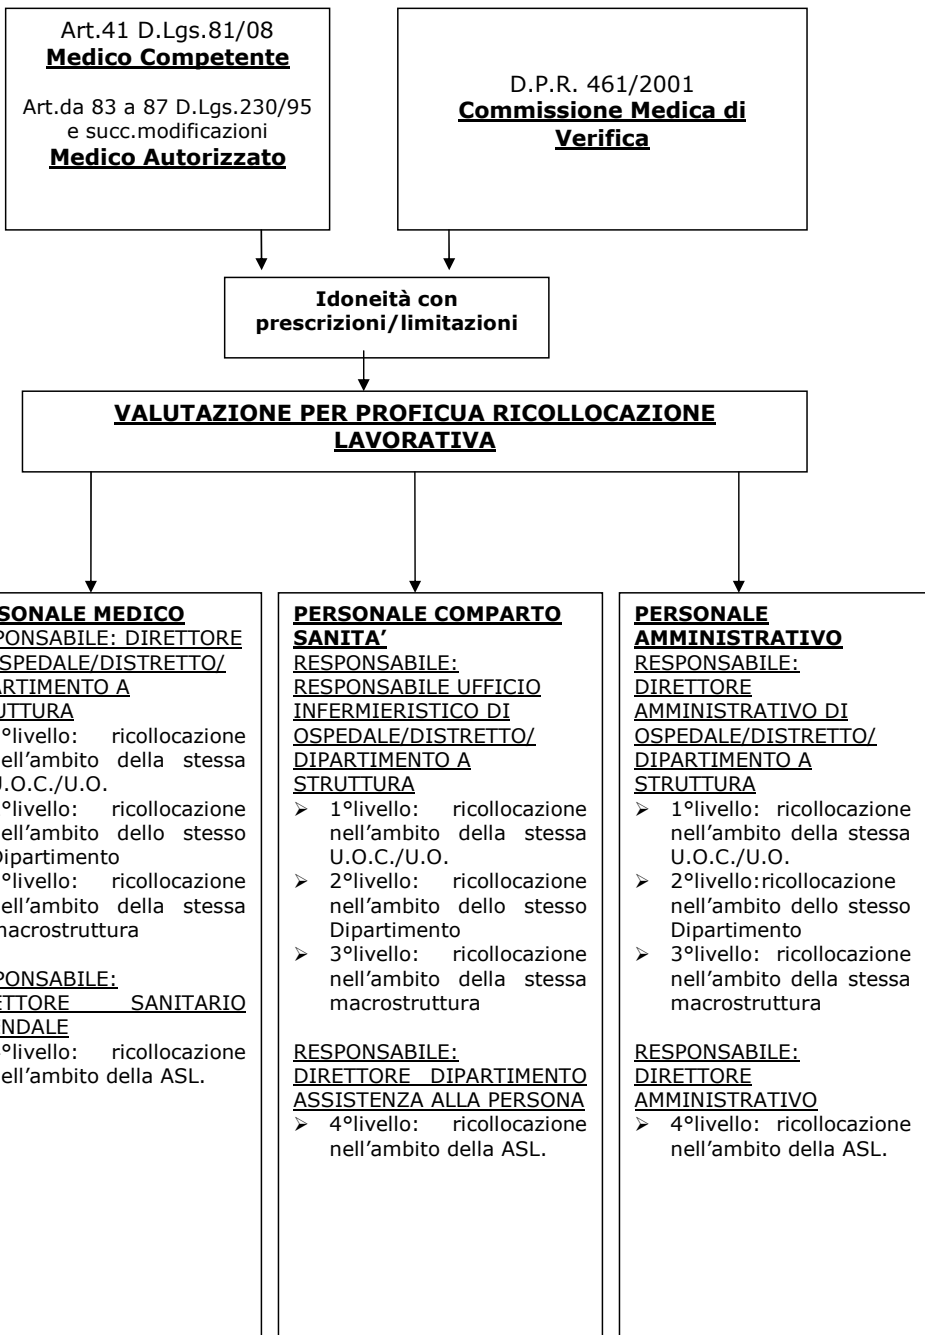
Art.41 D.Lgs.81/08
**Medico Competente**

Art.da 83 a 87 D.Lgs.230/95 e succ.modificazioni
**Medico Autorizzato**

D.P.R. 461/2001
**Commissione Medica di Verifica**

**Idoneità con prescrizioni/limitazioni**

**VALUTAZIONE PER PROFICUA RICOLLOCAZIONE LAVORATIVA**

**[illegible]SONALE MEDICO**
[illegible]PONSABILE: DIRETTORE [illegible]SPEDALE/DISTRETTO/ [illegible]RTIMENTO A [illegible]UTTURA
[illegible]°livello: ricollocazione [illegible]ell'ambito della stessa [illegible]U.O.C./U.O.
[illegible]°livello: ricollocazione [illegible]ell'ambito dello stesso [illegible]Dipartimento
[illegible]°livello: ricollocazione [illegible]ell'ambito della stessa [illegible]macrostruttura

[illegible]PONSABILE: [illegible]ETTORE SANITARIO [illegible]NDALE
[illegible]°livello: ricollocazione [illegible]ell'ambito della ASL.

**PERSONALE COMPARTO SANITA'**
RESPONSABILE: RESPONSABILE UFFICIO INFERMIERISTICO DI OSPEDALE/DISTRETTO/ DIPARTIMENTO A STRUTTURA
➢ 1°livello: ricollocazione nell'ambito della stessa U.O.C./U.O.
➢ 2°livello: ricollocazione nell'ambito dello stesso Dipartimento
➢ 3°livello: ricollocazione nell'ambito della stessa macrostruttura

RESPONSABILE: DIRETTORE DIPARTIMENTO ASSISTENZA ALLA PERSONA
➢ 4°livello: ricollocazione nell'ambito della ASL.

**PERSONALE AMMINISTRATIVO**
RESPONSABILE: DIRETTORE AMMINISTRATIVO DI OSPEDALE/DISTRETTO/ DIPARTIMENTO A STRUTTURA
➢ 1°livello: ricollocazione nell'ambito della stessa U.O.C./U.O.
➢ 2°livello:ricollocazione nell'ambito dello stesso Dipartimento
➢ 3°livello: ricollocazione nell'ambito della stessa macrostruttura

RESPONSABILE: DIRETTORE AMMINISTRATIVO
➢ 4°livello: ricollocazione nell'ambito della ASL.